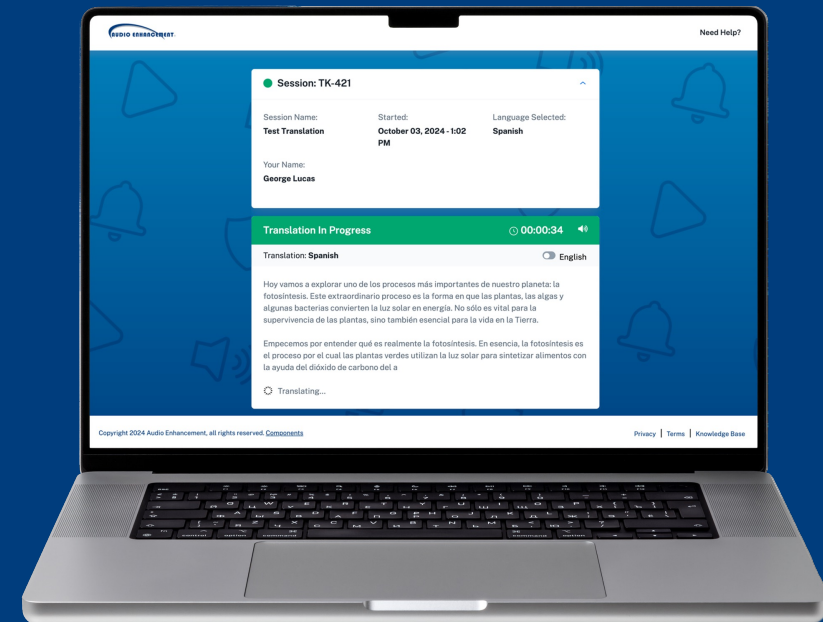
AUDIO ENHANCEMENT

Need Help?

Session: TK-421

Session Name:
Test Translation

Started:
October 03, 2024 - 1:02 PM

Language Selected:
Spanish

Your Name:
George Lucas

Translation In Progress

00:00:34

Translation: Spanish

English

Hoy vamos a explorar uno de los procesos más importantes de nuestro planeta: la fotosíntesis. Este extraordinario proceso es la forma en que las plantas, las algas y algunas bacterias convierten la luz solar en energía. No sólo es vital para la supervivencia de las plantas, sino también esencial para la vida en la Tierra.

Empecemos por entender qué es realmente la fotosíntesis. En esencia, la fotosíntesis es el proceso por el cual las plantas verdes utilizan la luz solar para sintetizar alimentos con la ayuda del dióxido de carbono del a

Translating...

Copyright 2024 Audio Enhancement, all rights reserved. Components

Privacy | Terms | Knowledge Base